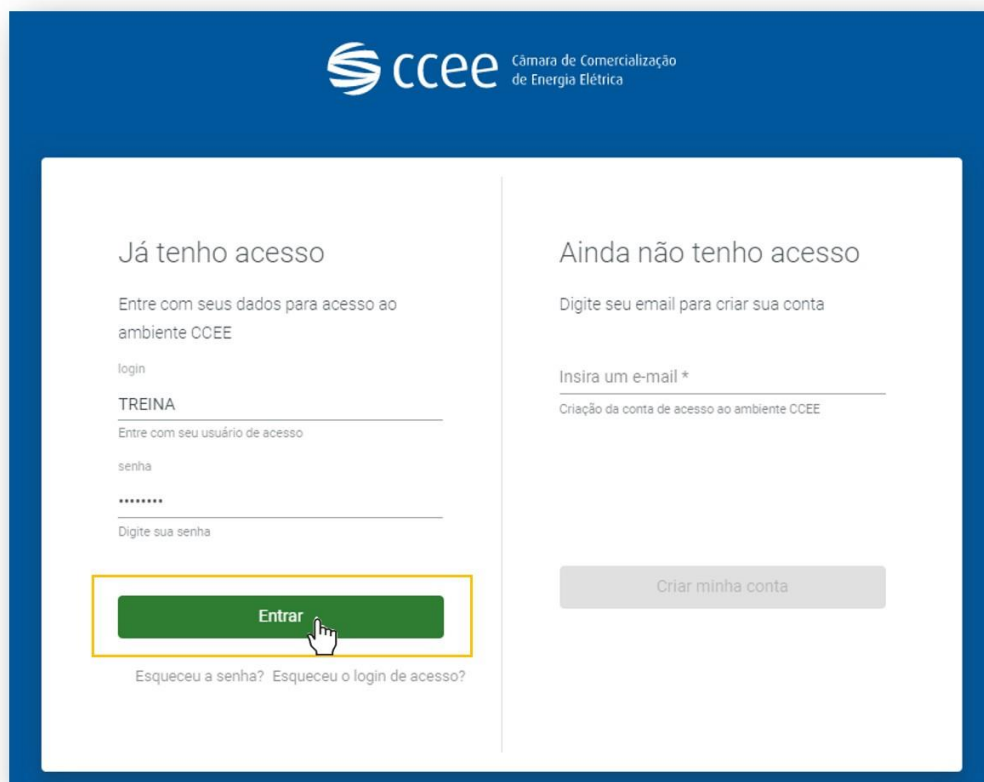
ccee Câmara de Comercialização de Energia Elétrica

Já tenho acesso

Entre com seus dados para acesso ao ambiente CCEE

login

TREINA

Entre com seu usuário de acesso

senha

•••••••••

Digite sua senha

Entrar

Esqueceu a senha? Esqueceu o login de acesso?

Ainda não tenho acesso

Digite seu email para criar sua conta

Insira um e-mail *

Criação da conta de acesso ao ambiente CCEE

Criar minha conta